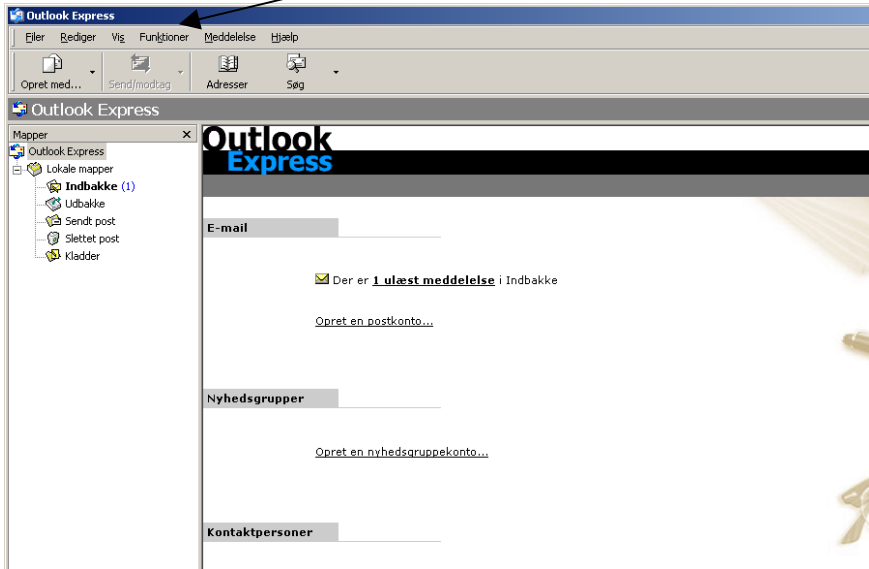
Outlook Express

Filer Rediger Vis Funktioner Meddelelse Hjælp

Opret med... Send/modtag Adresser Søg

Outlook Express

Mapper ×

Outlook Express
Lokale mapper
Indbakke (1)
Udbakke
Sendt post
Slettet post
Kladder

Outlook Express

E-mail

Der er 1 ulæst meddelelse i Indbakke

Opret en postkonto...

Nyhedsgrupper

Opret en nyhedsgruppekonto...

Kontaktpersoner